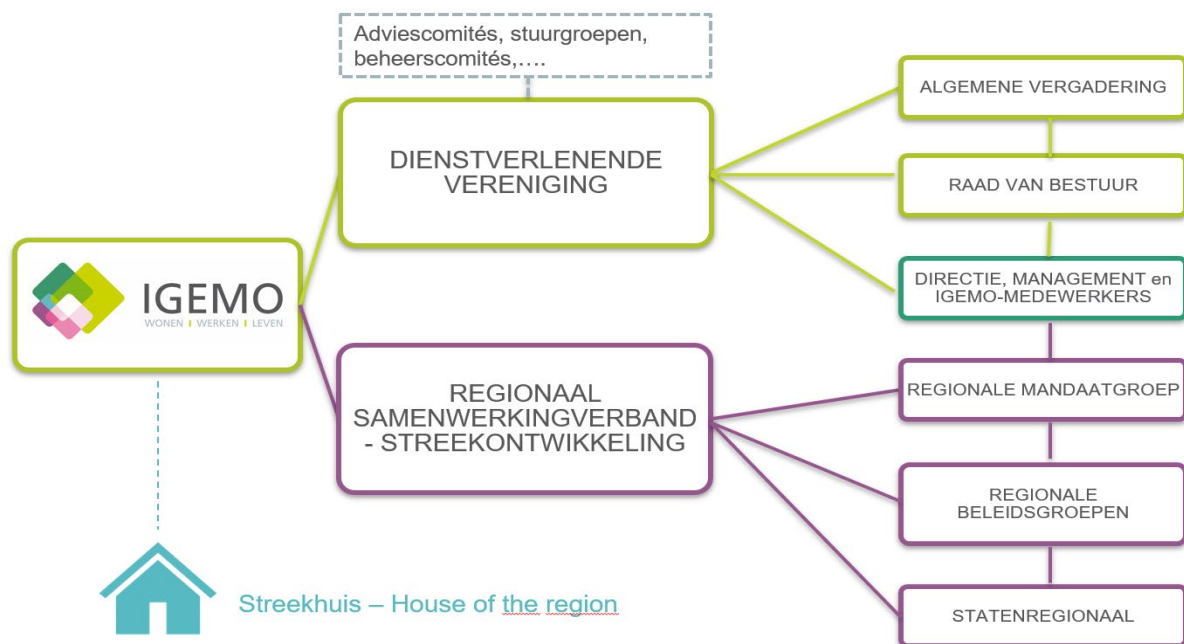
Adviescomités, stuurgroepen, beheerscomités,….

DIENSTVERLENENDE VERENIGING

ALGEMENE VERGADERING

RAAD VAN BESTUUR

DIRECTIE, MANAGEMENT en IGEMO-MEDEWERKERS

IGEMO
WONEN | WERKEN | LEVEN

REGIONAAL SAMENWERKINGVERBAND - STREEKONTWIKKELING

REGIONALE MANDAATGROEP

REGIONALE BELEIDSGROEPEN

STATENREGIONAAL

Streekhuis – House of the region